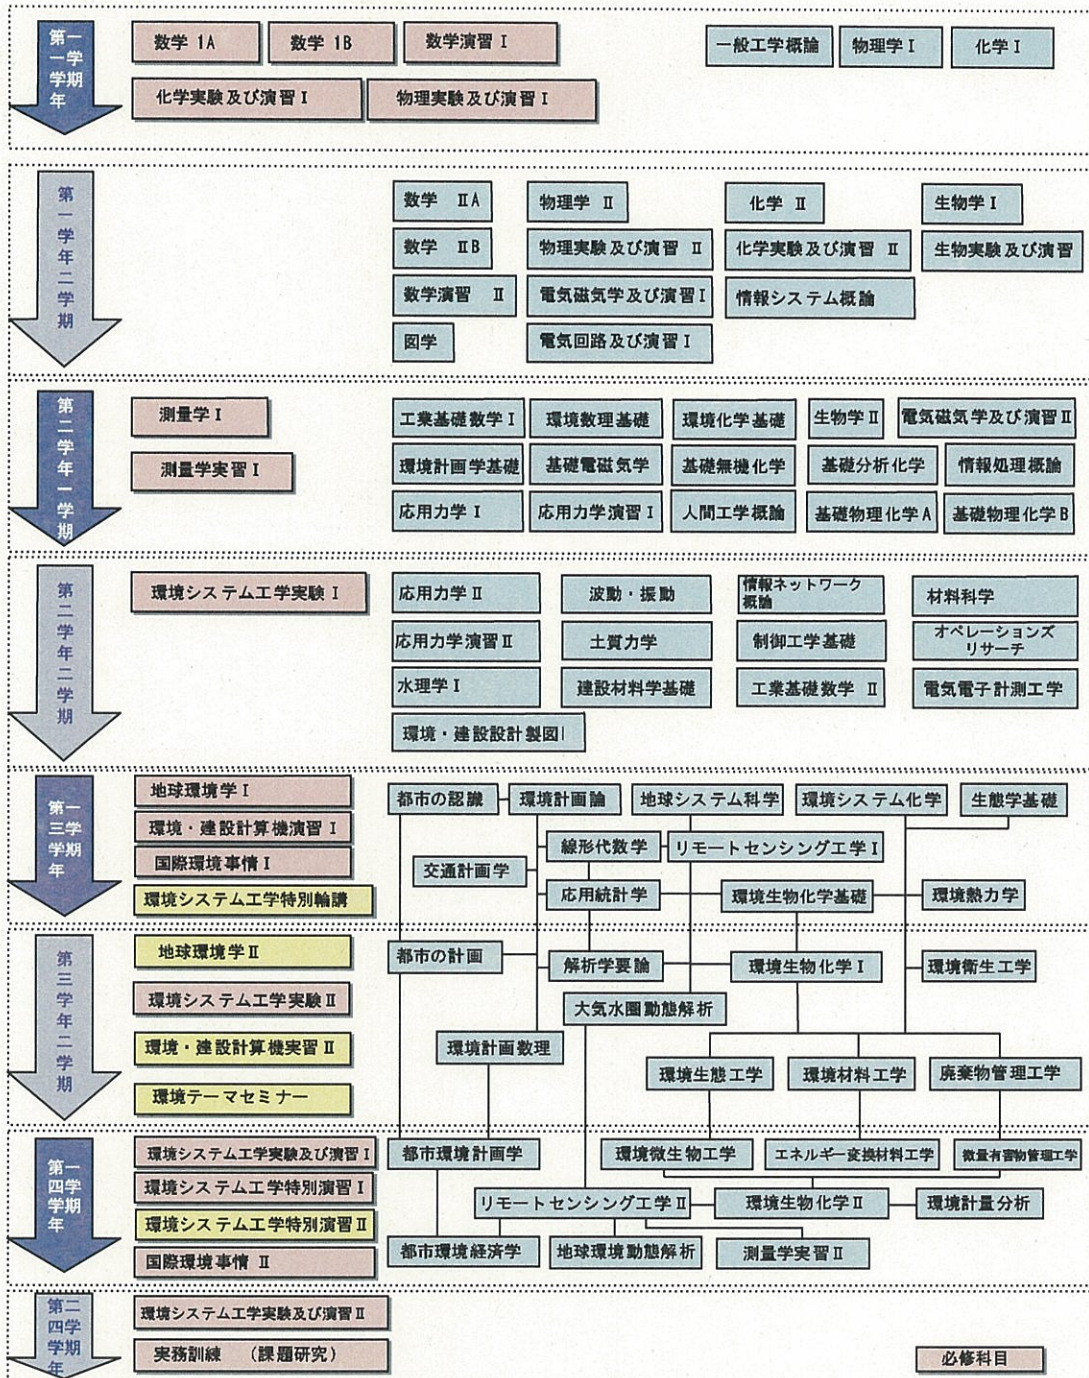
第一学年一学期

数学 1A
数学 1B
数学演習 I
化学実験及び演習 I
物理実験及び演習 I
一般工学概論
物理学 I
化学 I

第一学年二学期

数学 IIA
数学 IIB
数学演習 II
図学
物理学 II
物理実験及び演習 II
電気磁気学及び演習 I
電気回路及び演習 I
化学 II
化学実験及び演習 II
情報システム概論
生物学 I
生物実験及び演習

第二学年一学期

測量学 I
測量学実習 I
工業基礎数学 I
環境数理基礎
環境化学基礎
生物学 II
電気磁気学及び演習 II
環境計画学基礎
基礎電磁気学
基礎無機化学
基礎分析化学
情報処理概論
応用力学 I
応用力学演習 I
人間工学概論
基礎物理化学 A
基礎物理化学 B

第二学年二学期

環境システム工学実験 I
応用力学 II
波動・振動
情報ネットワーク概論
材料科学
応用力学演習 II
土質力学
制御工学基礎
オペレーションズリサーチ
水理学 I
建設材料学基礎
工業基礎数学 II
電気電子計測工学
環境・建設設計製図

第三学年一学期

地球環境学 I
環境・建設計算機演習 I
国際環境事情 I
環境システム工学特別輪講
都市の認識
環境計画論
地球システム科学
環境システム化学
生態学基礎
線形代数学
リモートセンシング工学 I
交通計画学
応用統計学
環境生物化学基礎
環境熱力学

第三学年二学期

地球環境学 II
環境システム工学実験 II
環境・建設計算機実習 II
環境テーマセミナー
都市の計画
解析学要論
環境生物化学 I
環境衛生工学
大気水圏動態解析
環境計画数理
環境生態工学
環境材料工学
廃棄物管理工学

第四学年一学期

環境システム工学実験及び演習 I
環境システム工学特別演習 I
環境システム工学特別演習 II
国際環境事情 II
都市環境計画学
環境微生物工学
エネルギー変換材料工学
微量有害物管理工学
リモートセンシング工学 II
環境生物化学 II
環境計量分析
都市環境経済学
地球環境動態解析
測量学実習 II

第四学年二学期

環境システム工学実験及び演習 II
実務訓練 (課題研究)

必修科目